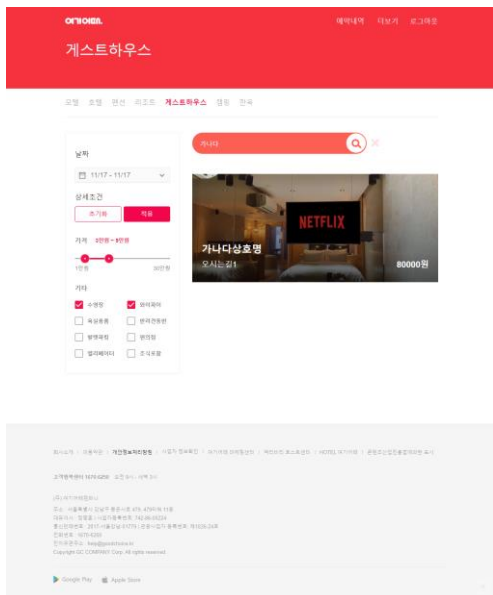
여기어때

예약내역 더보기 로그아웃

게스트하우스

모텔 호텔 펜션 리조트 게스트하우스 캠핑 한옥

날짜

11/17 - 11/17

상세조건

초기화 적용

가격 1만원 ~ 9만원

1만원 30만원

기타

수영장
와이파이
욕실용품
욕실건조기
방역처리
편의점
벌지공
조식포함

가나다

NETFLIX

가나다상호명

오시는 길1

80000원

회사소개 | 이용약관 | 개인정보처리방침 | 사업자 정보확인 | 여기어때 마케팅센터 | 액티비티 호스트센터 | HOTEL 여기어때 | 콘텐츠산업진흥법에의한 표시

고객행복센터 1670-6250 오전 9시 - 새벽 3시

(주) 여기어때컴퍼니

주소 : 서울특별시 강남구 봉은사로 479, 479타워 11층
대표이사 : 정명훈 | 사업자등록번호: 742-86-00224
통신판매번호 : 2017-서울강남-01779 | 관광사업자 등록번호: 제1026-24호
전화번호 : 1670-6250
전자우편주소 : help@goodchoice.kr
Copyright GC COMPANY Corp. All rights reserved.

Google Play Apple Store